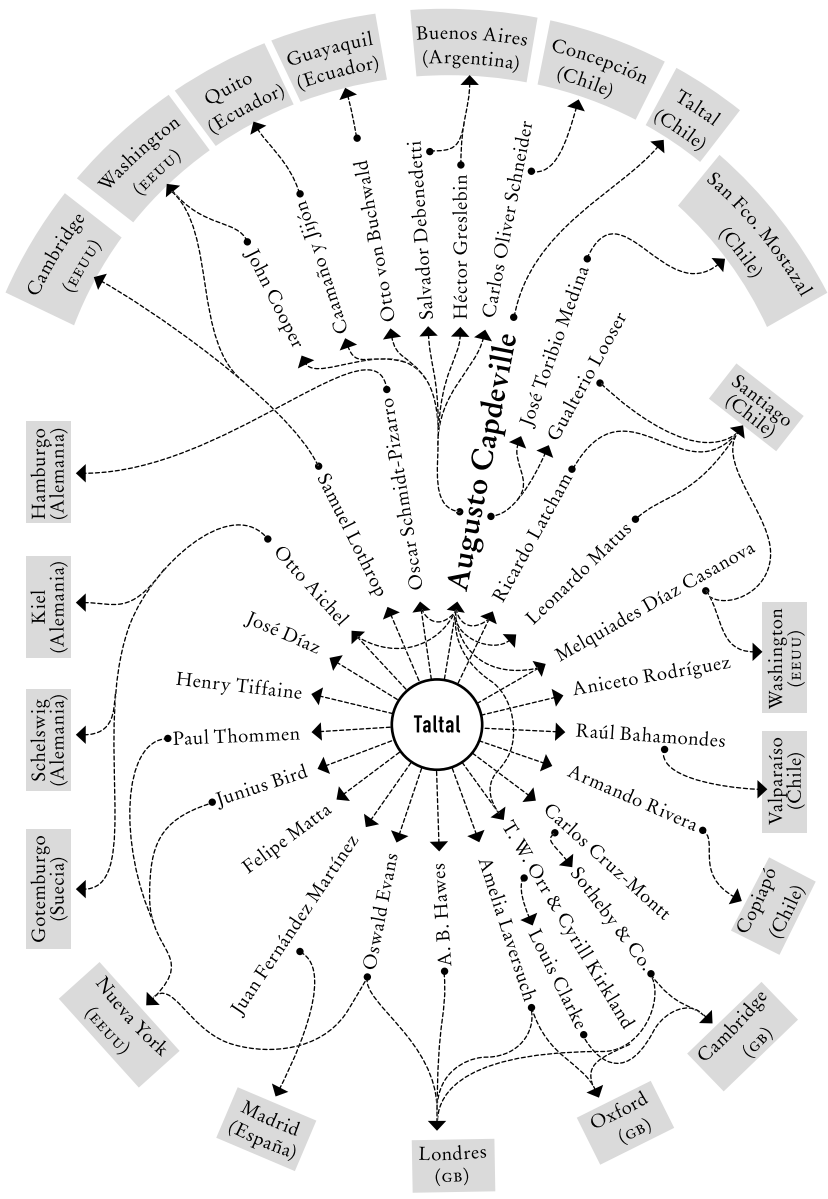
Buenos Aires (Argentina)

Concepción (Chile)

Guayaquil (Ecuador)

Quito (Ecuador)

Taltal (Chile)

Washington (EEUU)

San Fco. Mostazal (Chile)

Cambridge (EEUU)

Santiago (Chile)

Hamburgo (Alemania)

Kiel (Alemania)

Washington (EEUU)

Schelswig (Alemania)

Valparaíso (Chile)

Gotemburgo (Suecia)

Copiapó (Chile)

Nueva York (EEUU)

Cambridge (GB)

Madrid (España)

Oxford (GB)

Londres (GB)

Salvador Debenedetti

Héctor Greslebin

Carlos Oliver Schneider

Otto von Buchwald

Caamaño y Jijón

John Cooper

José Toribio Medina

Gualterio Looser

Augusto Capdeville

Oscar Schmidt-Pizarro

Samuel Lothrop

Ricardo Latcham

Leonardo Matus

Otto Aichel

Melquiades Díaz Casanova

José Díaz

Aniceto Rodríguez

Henry Tiffaine

Taltal

Raúl Bahamondes

Paul Thommen

Armando Rivera

Junius Bird

Carlos Cruz-Montt

Felipe Matta

T. W. Orr & Cyrill Kirkland

Sotheby & Co.

Juan Fernández Martínez

Oswald Evans

A. B. Hawes

Amelia Laversuch

Louis Clarke